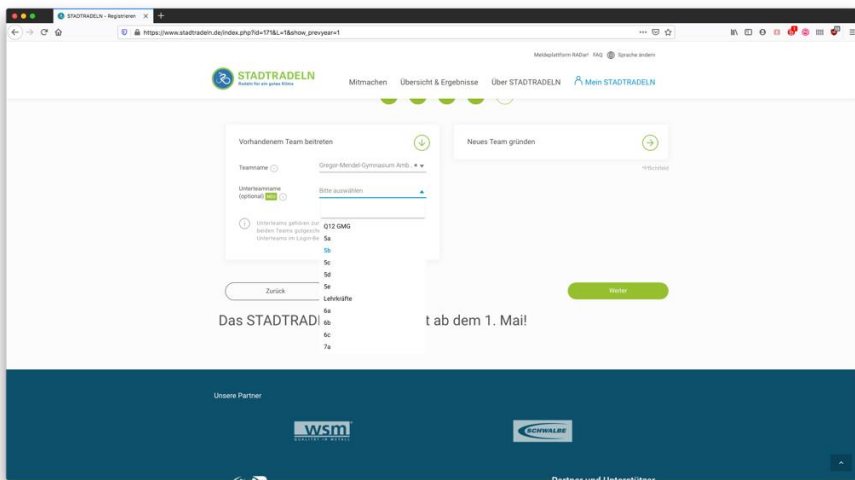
STADTRADELN – Registrieren ×

https://www.stadtradeln.de/index.php?id=171&L=1&show_prevyear=1

Meldeplattform RADar! FAQ Sprache ändern

STADTRADELN
Radeln für ein gutes Klima

Mitmachen Übersicht & Ergebnisse Über STADTRADELN Mein STADTRADELN

Vorhandenem Team beitreten

Neues Team gründen

Teamname

Gregor-Mendel-Gymnasium Amb...

Unterteamname (optional) NEU

Bitte auswählen

*Pflichtfeld

Unterteams gehören zur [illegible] beiden Teams gelegen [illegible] Unterteams im Login-Be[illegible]

Q12 GMG
5a
5b
5c
5d
5e
Lehrkräfte
6a
6b
6c
7a

Zurück

Weiter

Das STADTRAD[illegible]t ab dem 1. Mai!

Unsere Partner

wsm
QUALITY IN METALS

SCHWALBE

Partner und Unterstützer